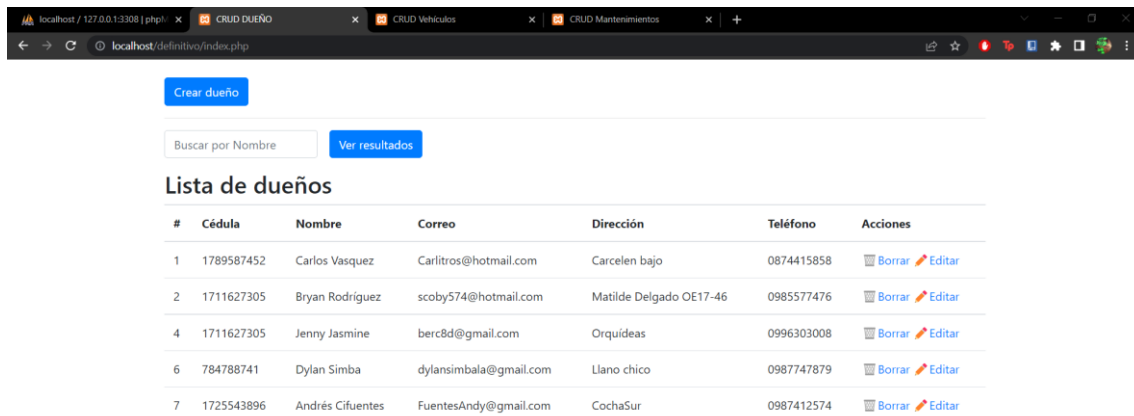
localhost / 127.0.0.1:3308 | phpM
CRUD DUEÑO
CRUD Vehículos
CRUD Mantenimientos

localhost/definitivo/index.php

Crear dueño

Buscar por Nombre
Ver resultados

Lista de dueños

| # | Cédula | Nombre | Correo | Dirección | Teléfono | Acciones |
|---|---|---|---|---|---|---|
| 1 | 1789587452 | Carlos Vasquez | Carlitros@hotmail.com | Carcelen bajo | 0874415858 | Borrar Editar |
| 2 | 1711627305 | Bryan Rodríguez | scoby574@hotmail.com | Matilde Delgado OE17-46 | 0985577476 | Borrar Editar |
| 4 | 1711627305 | Jenny Jasmine | berc8d@gmail.com | Orquídeas | 0996303008 | Borrar Editar |
| 6 | 784788741 | Dylan Simba | dylansimbala@gmail.com | Llano chico | 0987747879 | Borrar Editar |
| 7 | 1725543896 | Andrés Cifuentes | FuentesAndy@gmail.com | CochaSur | 0987412574 | Borrar Editar |